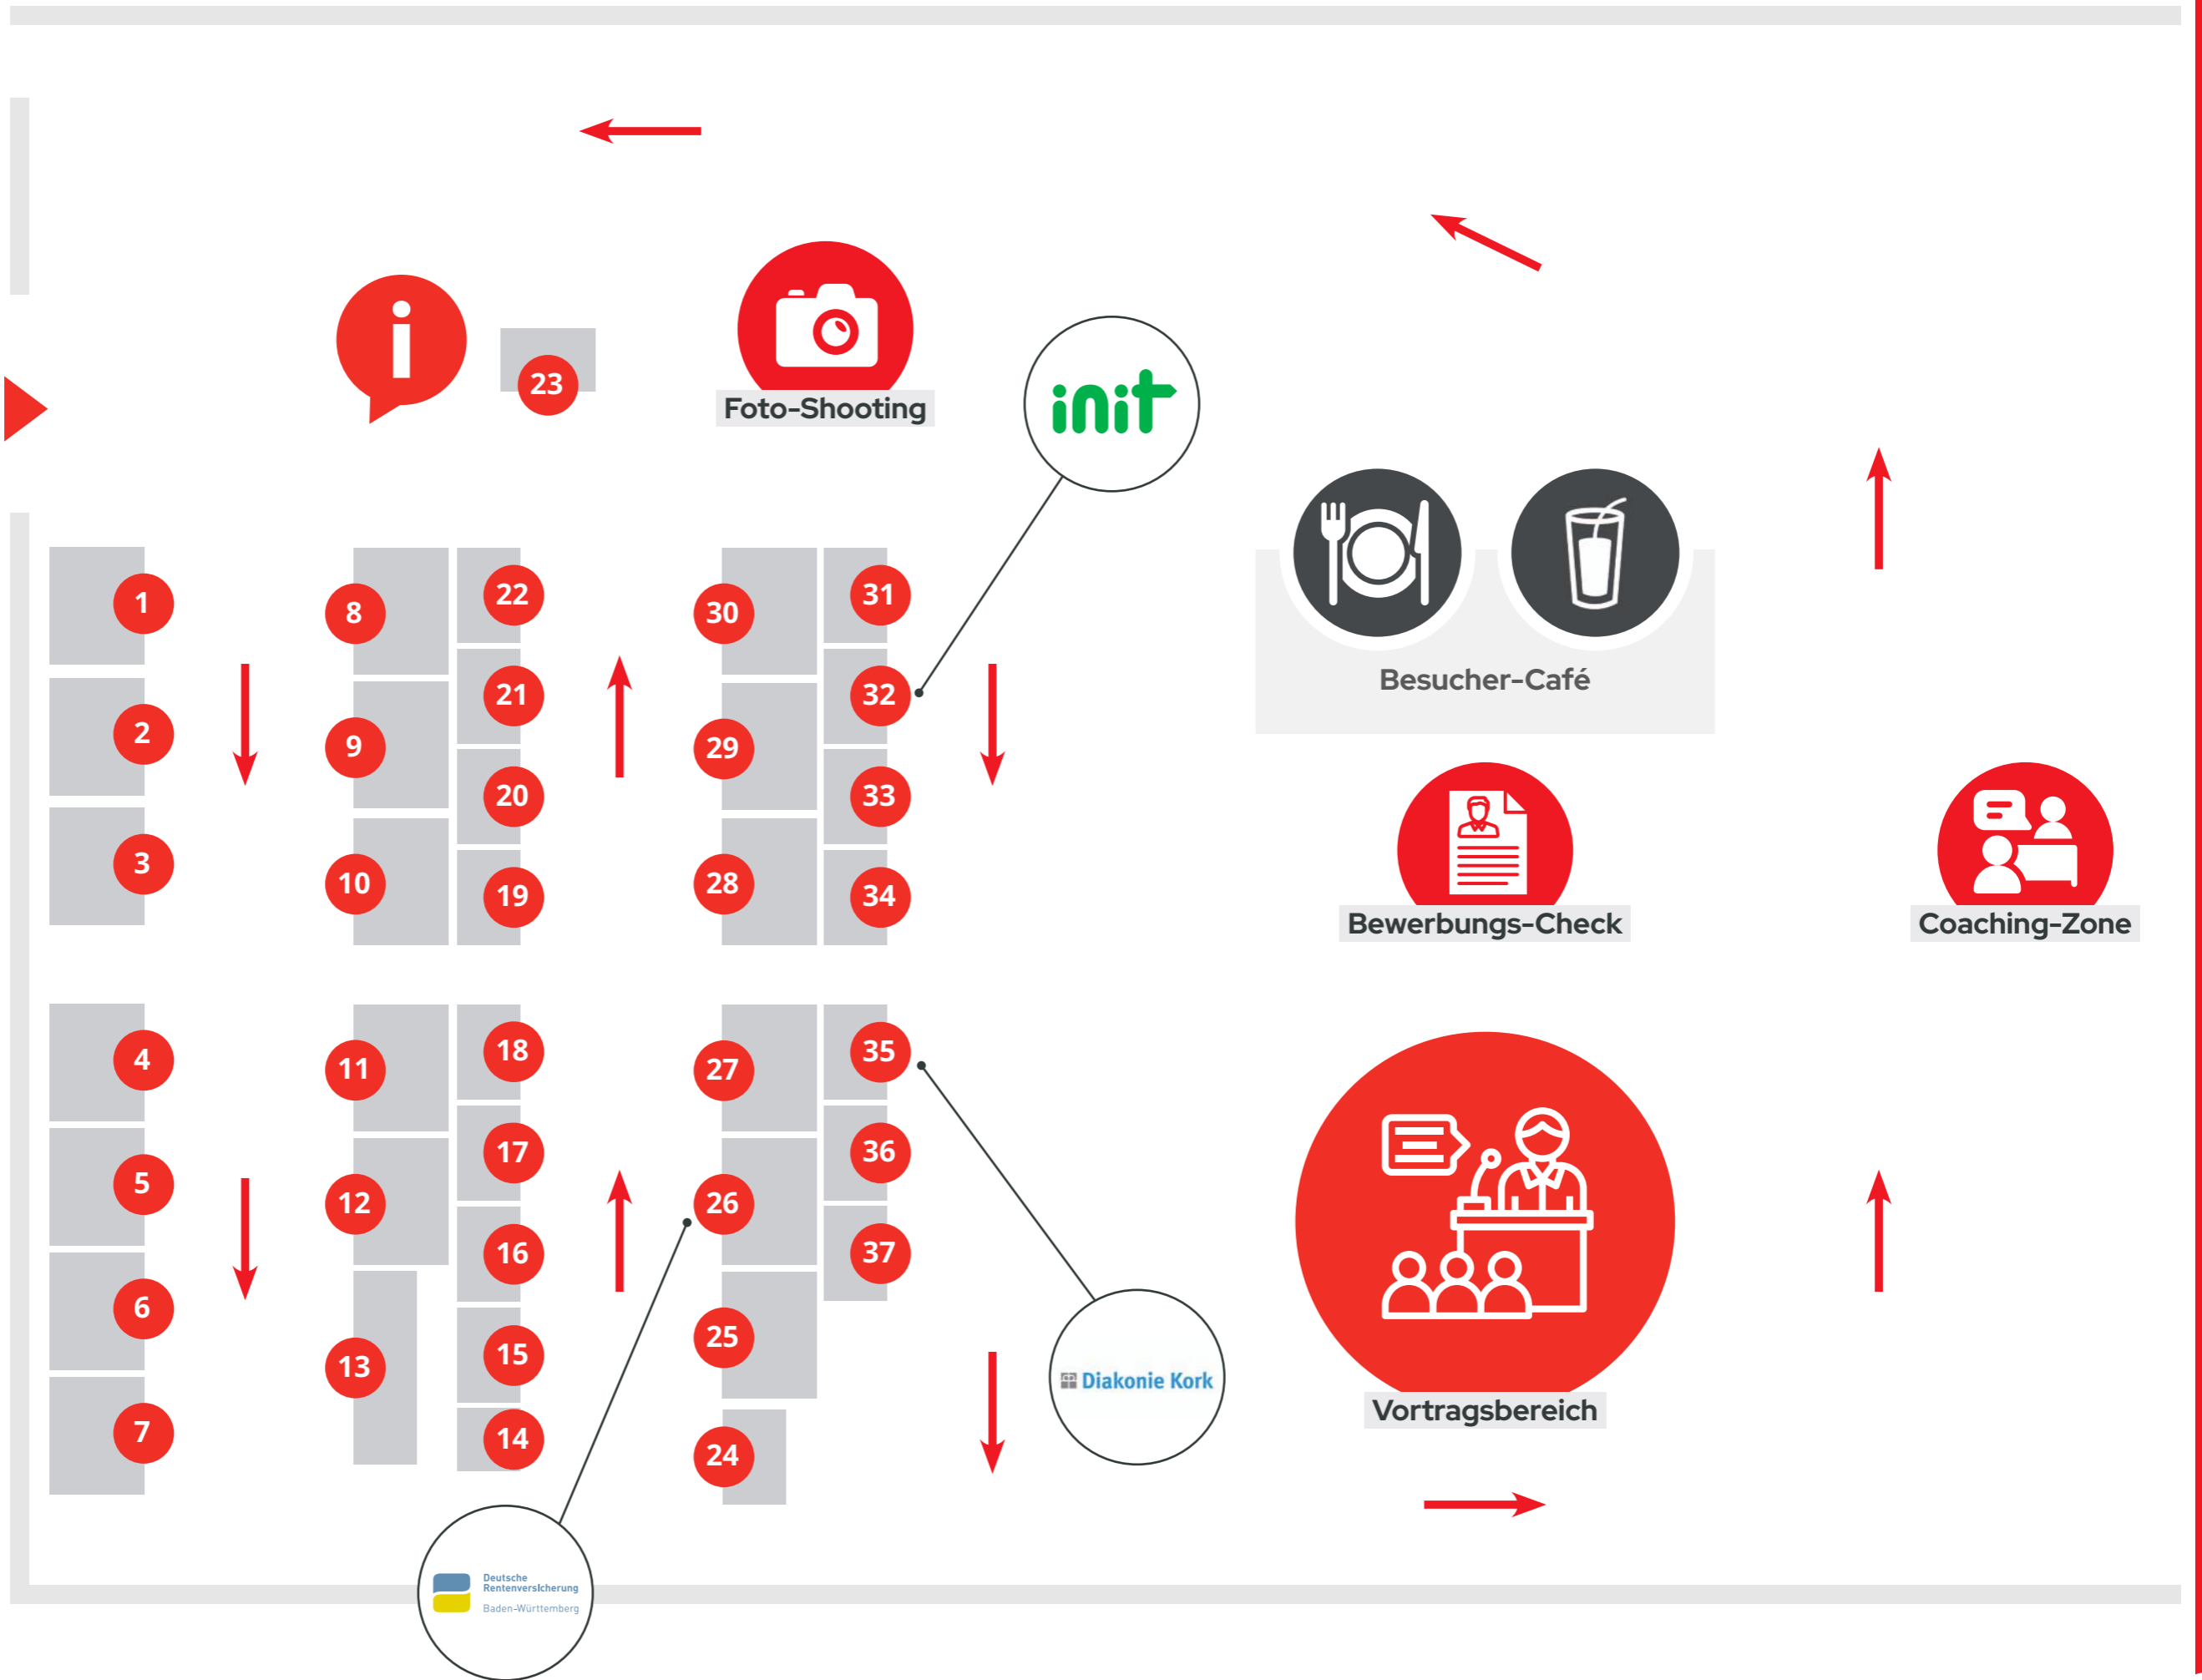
i

23

Foto-Shooting

init

Besucher-Café

1
2
3
8
9
10
22
21
20
19
30
29
28
31
32
33
34

Bewerbungs-Check

Coaching-Zone

4
5
6
7
11
12
13
18
17
16
15
14
27
26
25
24
35
36
37

Diakonie Kork

Vortragsbereich

Deutsche Rentenversicherung Baden-Württemberg